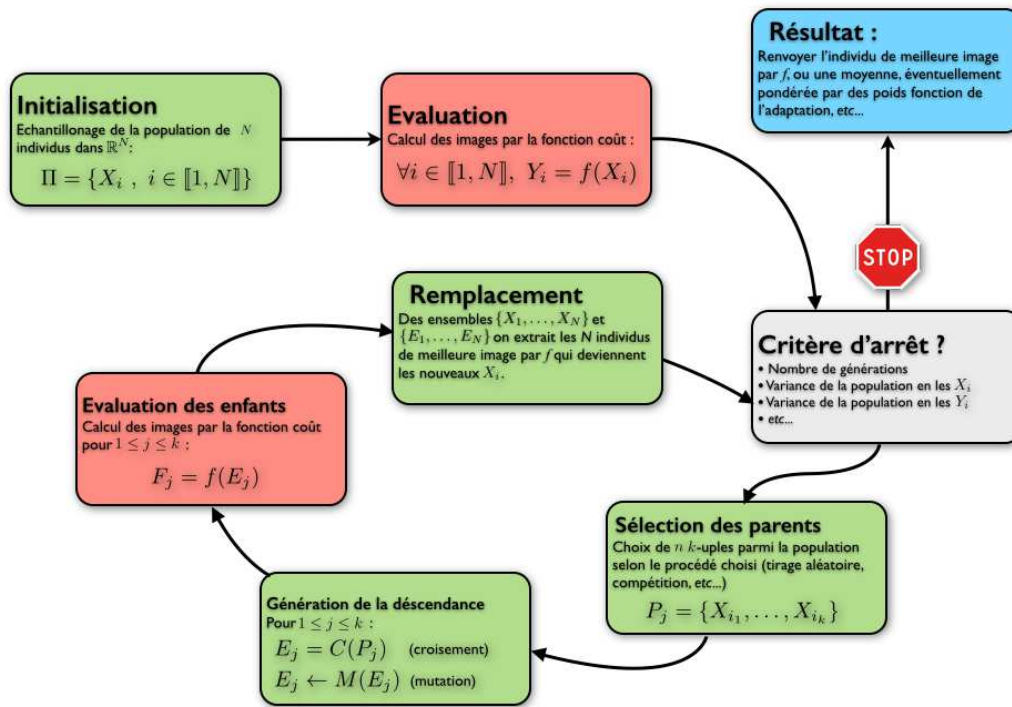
Initialisation
Echantillonage de la population de $N$ individus dans $\mathbb{R}^N$:
$\Pi = \{X_i\ ,\ i \in [\![1, N]\!]\}$

Evaluation
Calcul des images par la fonction coût :
$\forall i \in [\![1, N]\!],\ Y_i = f(X_i)$

Résultat :
Renvoyer l'individu de meilleure image par $f$, ou une moyenne, éventuellement pondérée par des poids fonction de l'adaptation, etc...

STOP

Critère d'arrêt ?
• Nombre de générations
• Variance de la population en les $X_i$
• Variance de la population en les $Y_i$
• etc...

Remplacement
Des ensembles $\{X_1, \ldots, X_N\}$ et $\{E_1, \ldots, E_N\}$ on extrait les $N$ individus de meilleure image par $f$ qui deviennent les nouveaux $X_i$.

Evaluation des enfants
Calcul des images par la fonction coût pour $1 \leq j \leq k$ :
$F_j = f(E_j)$

Sélection des parents
Choix de $n$ $k$-uples parmi la population selon le procédé choisi (tirage aléatoire, compétition, etc...)
$P_j = \{X_{i_1}, \ldots, X_{i_k}\}$

Génération de la déscendance
Pour $1 \leq j \leq k$ :
$E_j = C(P_j)$ (croisement)
$E_j \leftarrow M(E_j)$ (mutation)